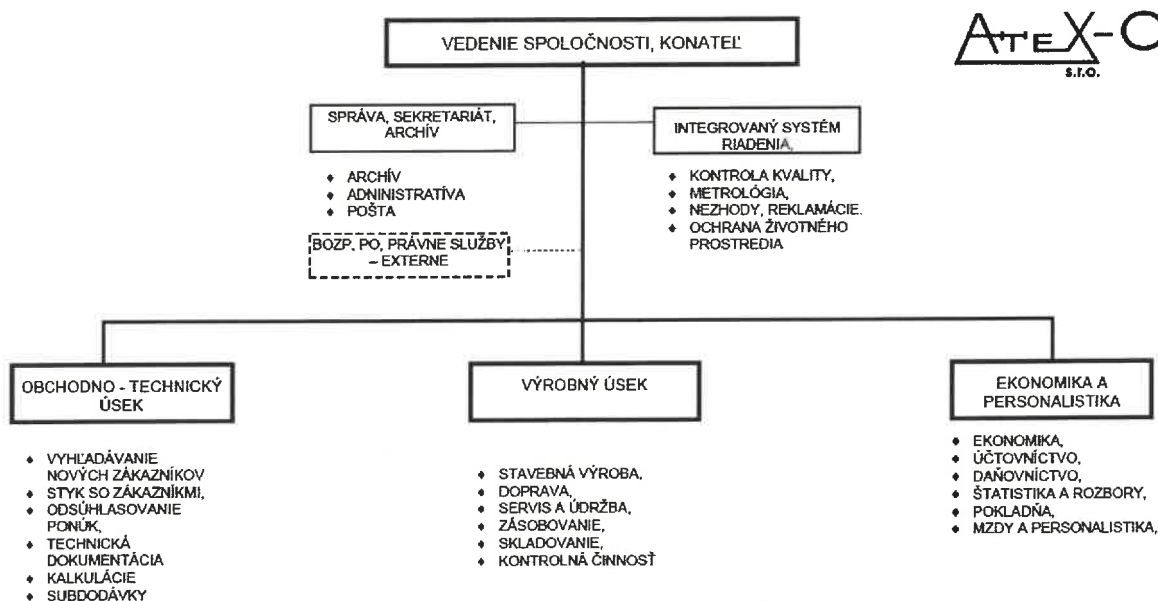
VEDENIE SPOLOČNOSTI, KONATEĽ

ATEX-C
s.r.o.

SPRÁVA, SEKRETARIÁT, ARCHÍV

- ARCHÍV
- ADMINISTRATÍVA
- POŠTA

BOZP, PO, PRÁVNE SLUŽBY – EXTERNE

INTEGROVANÝ SYSTÉM RIADENIA,

- KONTROLA KVALITY,
- METROLÓGIA,
- NEZHODY, REKLAMÁCIE.
- OCHRANA ŽIVOTNÉHO PROSTREDIA

OBCHODNO - TECHNICKÝ ÚSEK

- VYHĽADÁVANIE NOVÝCH ZÁKAZNÍKOV
- STYK SO ZÁKAZNÍKMI,
- ODSÚHLASOVANIE PONÚK,
- TECHNICKÁ DOKUMENTÁCIA
- KALKULÁCIE
- SUBDODÁVKY

VÝROBNÝ ÚSEK

- STAVEBNÁ VÝROBA,
- DOPRAVA,
- SERVIS A ÚDRŽBA,
- ZÁSOBOVANIE,
- SKLADOVANIE,
- KONTROLNÁ ČINNOSŤ

EKONOMIKA A PERSONALISTIKA

- EKONOMIKA,
- ÚČTOVNÍCTVO,
- DAŇOVNÍCTVO,
- ŠTATISTIKA A ROZBORY,
- POKLADŇA,
- MZDY A PERSONALISTIKA,